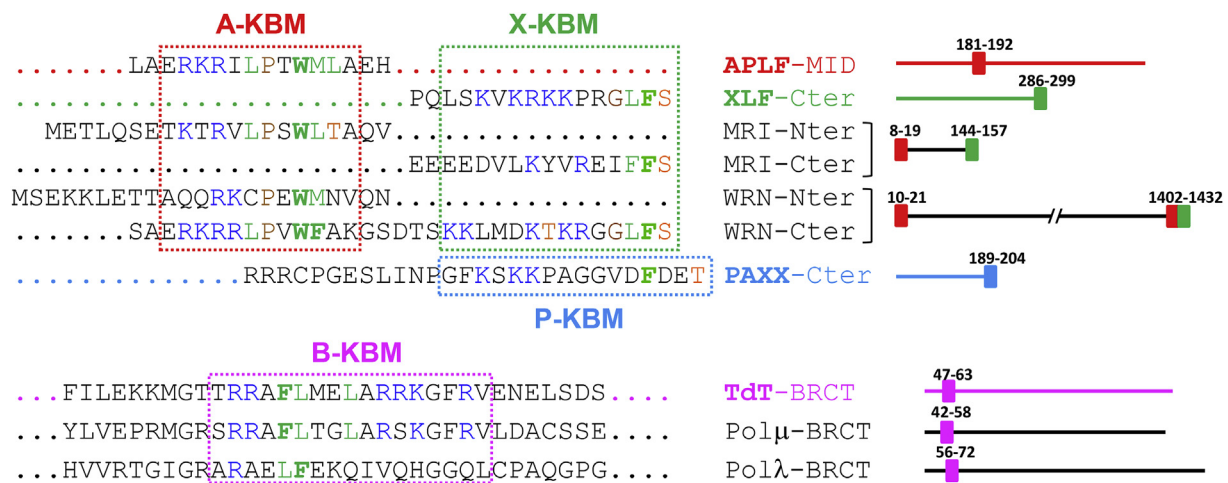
A-KBM

X-KBM

......LAERKRILPTWMLAEH................ APLF-MID 181-192

...................PQLSKVKRKKPRGLFS XLF-Cter 286-299

METLQSETKTRVLPSWLTAQV................ MRI-Nter 8-19 144-157

.....................EEEEDVLKYVREIFFS MRI-Cter

MSEKKLETTAQQRKCPEWMNVQN.............. WRN-Nter 10-21 1402-1432

......SAERKRRLPVWFAKGSDTSKKLMDKTKRGGLFS WRN-Cter

.............RRRCPGESLINPGFKSKKPAGGVDFDET PAXX-Cter 189-204

P-KBM

B-KBM

...FILEKKMGTTRRAFLMELARRKGFRVENELSDS.... TdT-BRCT 47-63

...YLVEPRMGRSRRAFLTGLARSKGFRVLDACSSE.... Polμ-BRCT 42-58

...HVVRTGIGRARAELFEKQIVQHGGQLCPAQGPG.... Polλ-BRCT 56-72